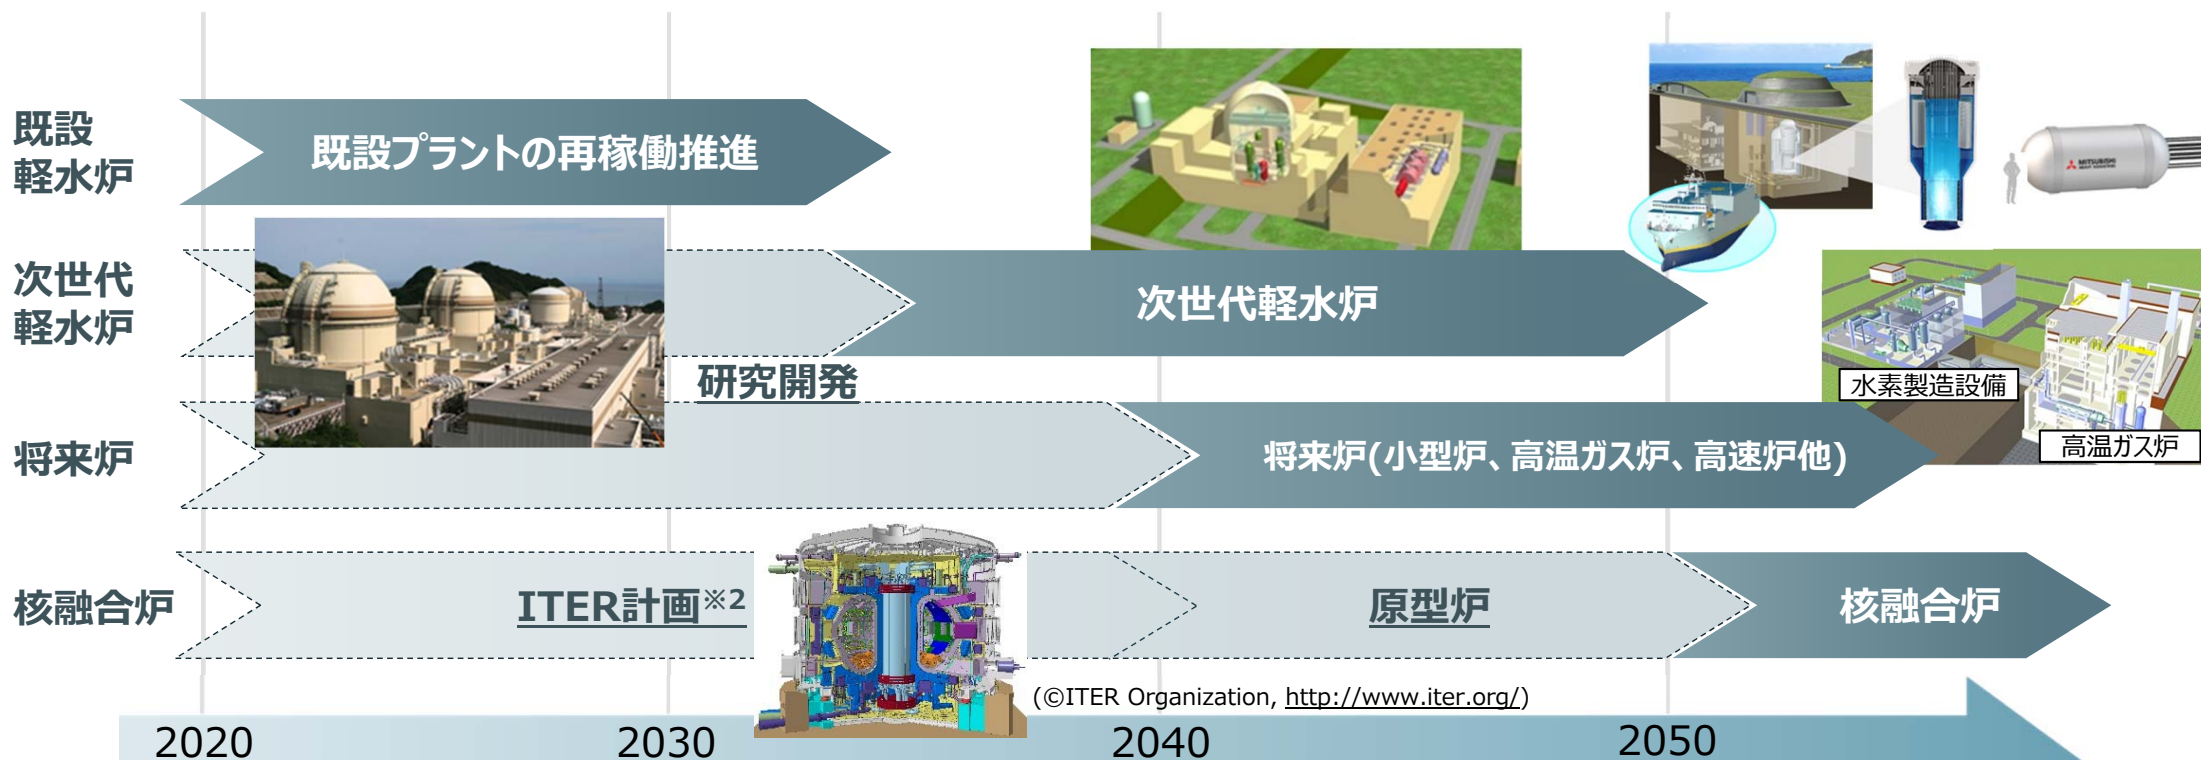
既設
軽水炉

既設プラントの再稼働推進

次世代
軽水炉

次世代軽水炉

研究開発

将来炉

将来炉(小型炉、高温ガス炉、高速炉他)

水素製造設備

高温ガス炉

核融合炉

ITER計画※2

原型炉

核融合炉

(©ITER Organization, http://www.iter.org/)

2020

2030

2040

2050